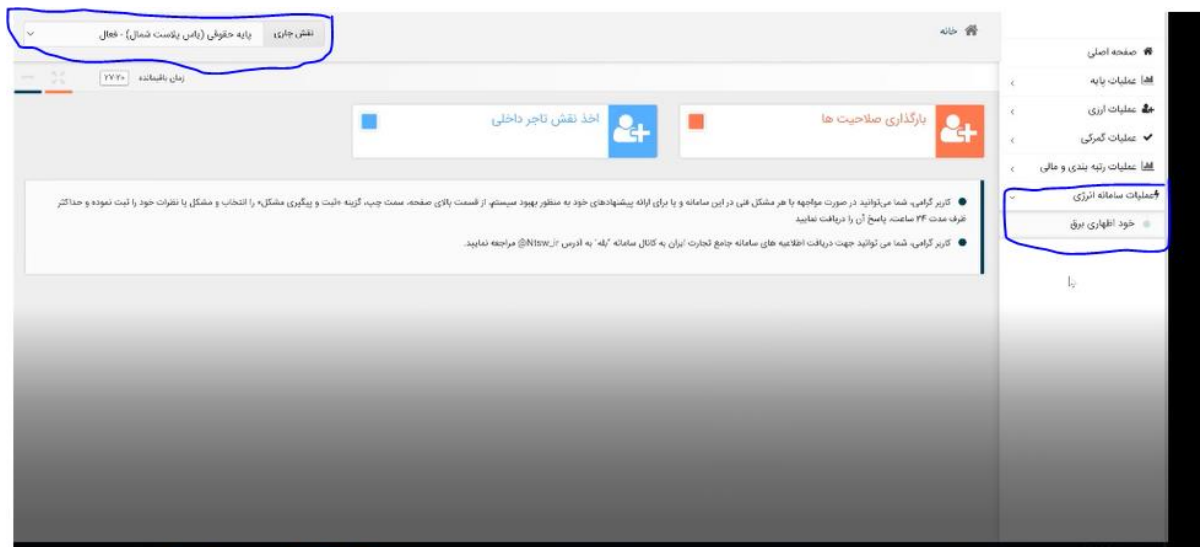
نقش جاری: پایه حقوقی (رامن پلاست شمال) - فعال

خانه

زمان باقیمانده ۲۷:۲۰

بارگذاری صلاحیت ها

اخذ نقش تاجر داخلی

کاربر گرامی، شما می‌توانید در صورت مواجهه با هر مشکل فنی در این سامانه و یا برای ارائه پیشنهادهای خود به منظور بهبود سیستم، از قسمت بالای صفحه، سمت چپ، گزینه «ثبت و پیگیری مشکل» را انتخاب و مشکل یا نظرات خود را ثبت نموده و حداکثر ظرف مدت ۲۴ ساعت، پاسخ آن را دریافت نمایید

کاربر گرامی، شما می توانید جهت دریافت اطلاعیه های سامانه جامع تجارت ایران به کانال سامانه "بله" به آدرس Ntsw_ir@ مراجعه نمایید.

صفحه اصلی
عملیات پایه
عملیات ارزی
عملیات گمرکی
عملیات رتبه بندی و مالی
عملیات سامانه انرژی
خود اظهاری برق